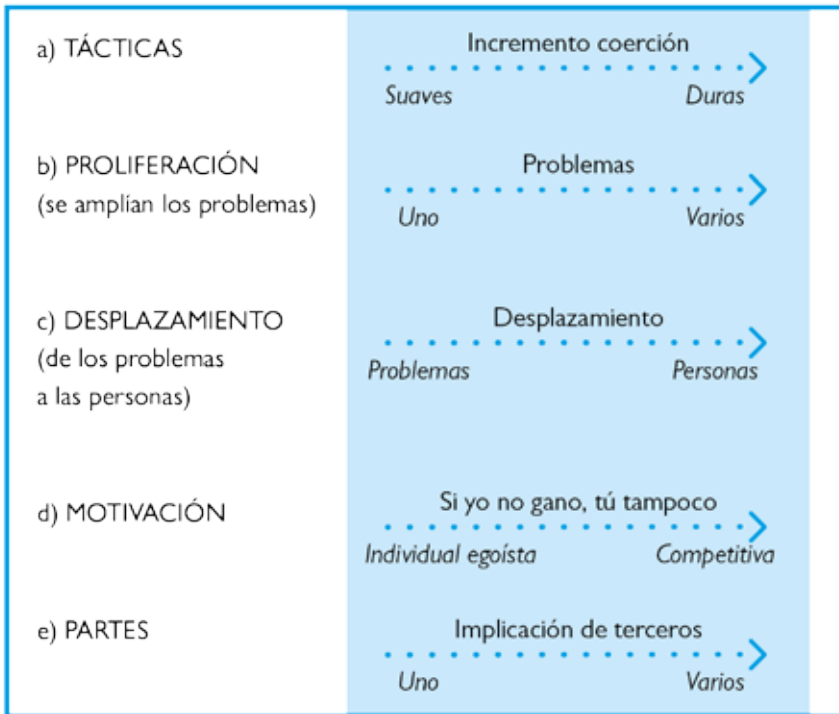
a) TÁCTICAS

Incremento coerción
Suaves Duras

b) PROLIFERACIÓN (se amplían los problemas)

Problemas
Uno Varios

c) DESPLAZAMIENTO (de los problemas a las personas)

Desplazamiento
Problemas Personas

d) MOTIVACIÓN

Si yo no gano, tú tampoco
Individual egoísta Competitiva

e) PARTES

Implicación de terceros
Uno Varios